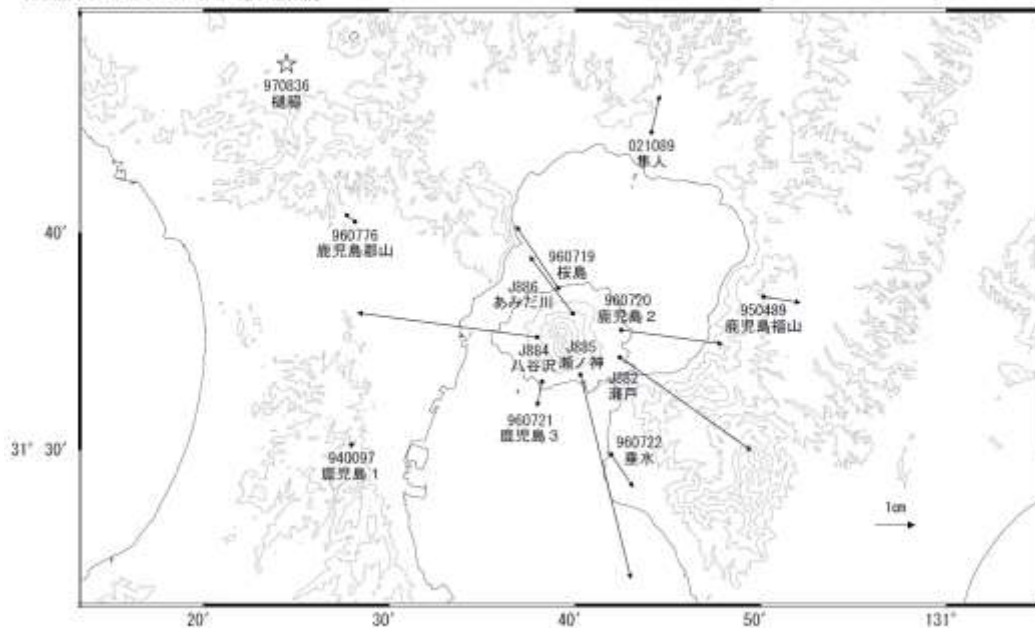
970836
樋脇

021089
隼人

40'

960776
鹿児島郡山

960719
桜島

J886
あみだ川

960720
鹿児島２

950489
鹿児島福山

J884
八谷沢

J885
瀬ノ神

J882
瀬戸

960721
鹿児島３

31° 30'

940097
鹿児島１

960722
垂水

1cm

20'
30'
40'
50'
131°